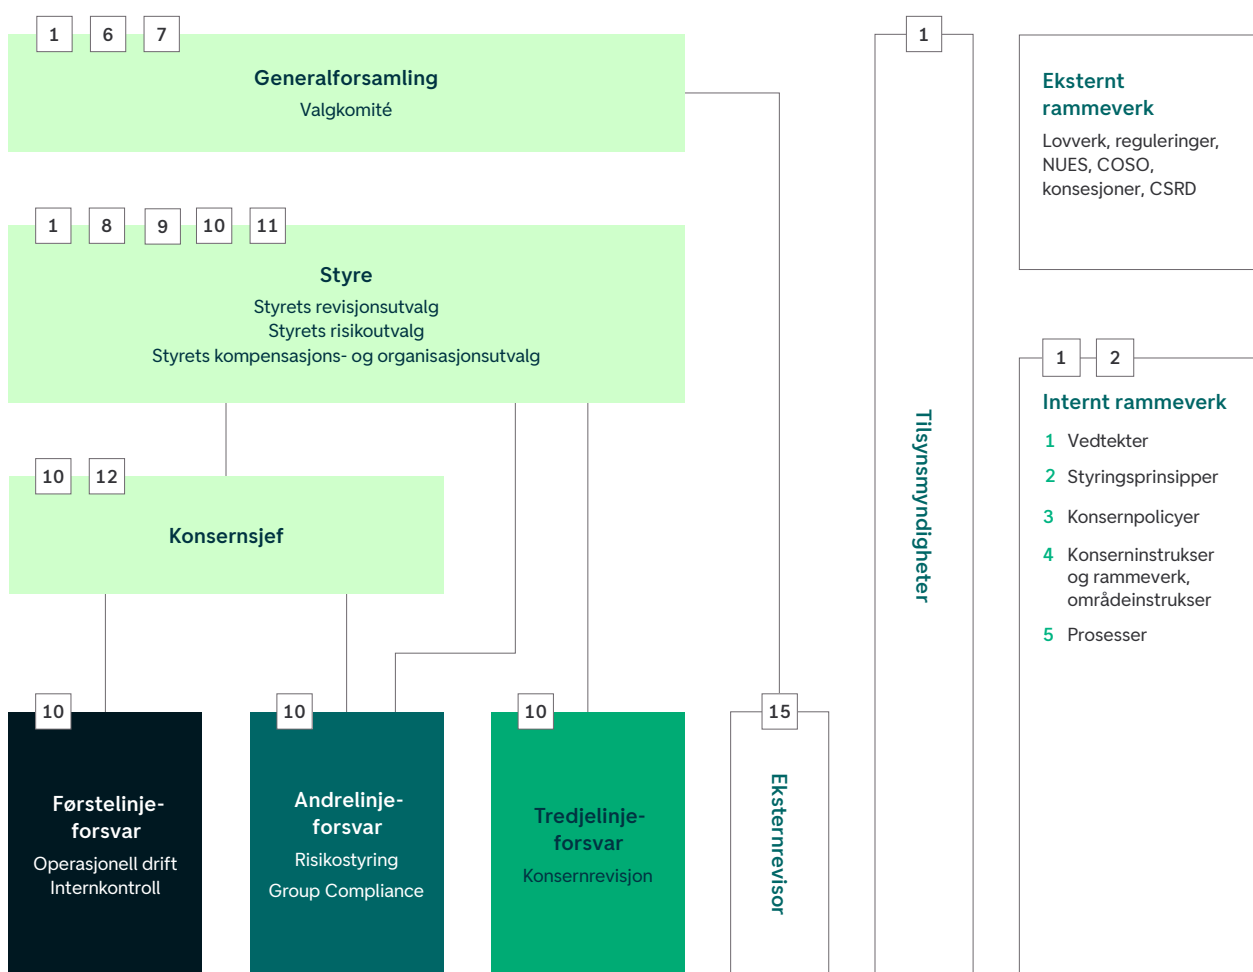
1 6 7

Generalforsamling
Valgkomité

1 8 9 10 11

Styre
Styrets revisjonsutvalg
Styrets risikoutvalg
Styrets kompensasjons- og organisasjonsutvalg

10 12

Konsernsjef

10

Førstelinjeforsvar
Operasjonell drift
Internkontroll

10

Andrelinjeforsvar
Risikostyring
Group Compliance

10

Tredjelinjeforsvar
Konsernrevisjon

15

Eksternrevisor

1

Tilsynsmyndigheter

Eksternt rammeverk
Lovverk, reguleringer, NUES, COSO, konsesjoner, CSRD

1 2

Internt rammeverk
1 Vedtekter
2 Styringsprinsipper
3 Konsernpolicyer
4 Konserninstrukser og rammeverk, områdeinstrukser
5 Prosesser